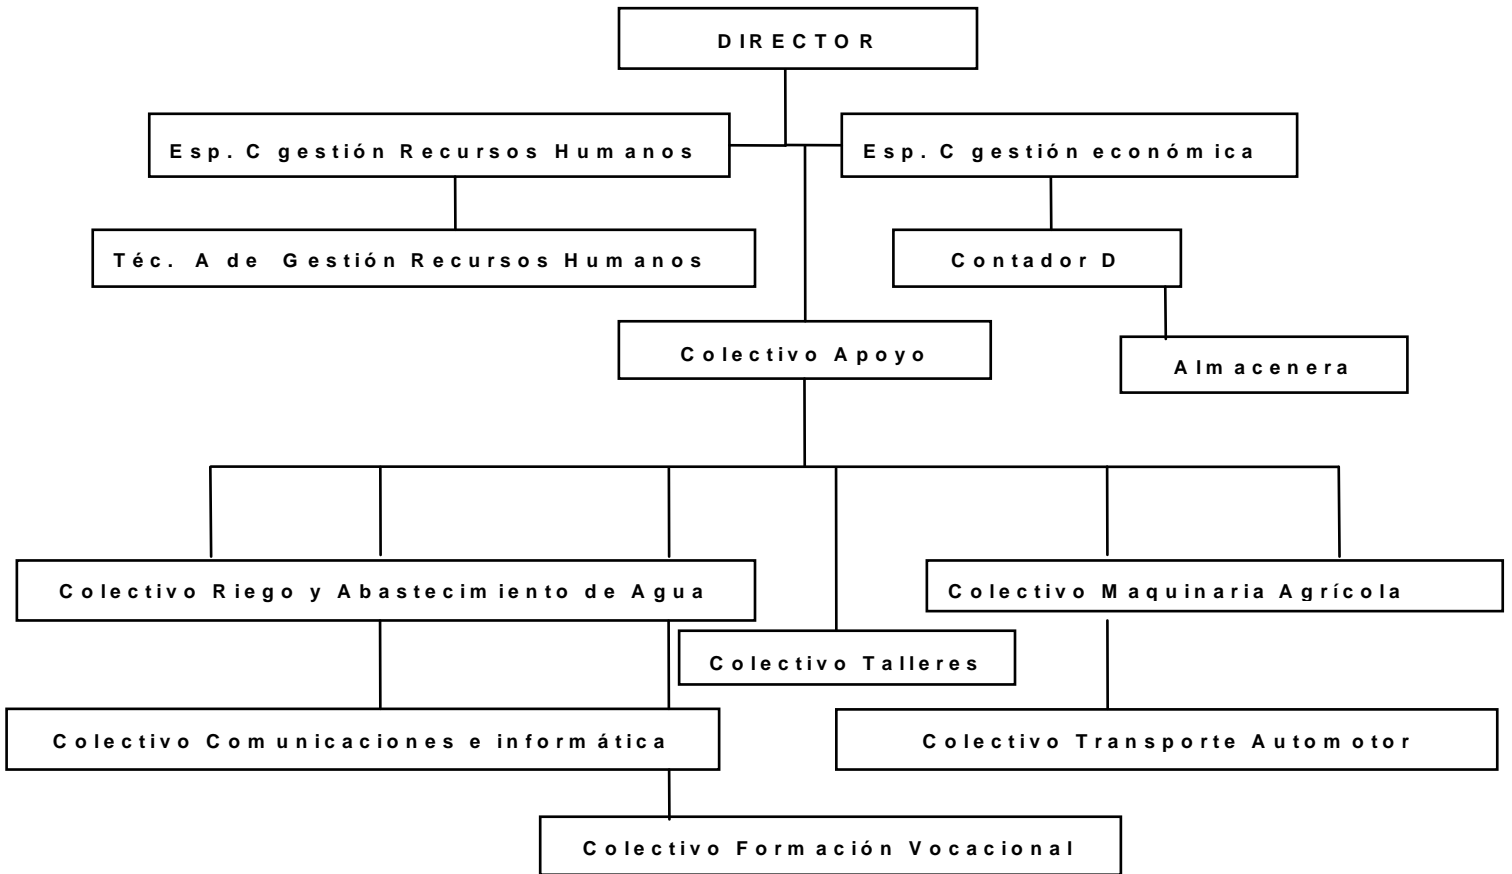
DIRECTOR

Esp. C gestión Recursos Humanos

Esp. C gestión económica

Téc. A de Gestión Recursos Humanos

Contador D

Colectivo Apoyo

Almacenera

Colectivo Riego y Abastecimiento de Agua

Colectivo Maquinaria Agrícola

Colectivo Talleres

Colectivo Comunicaciones e informática

Colectivo Transporte Automotor

Colectivo Formación Vocacional